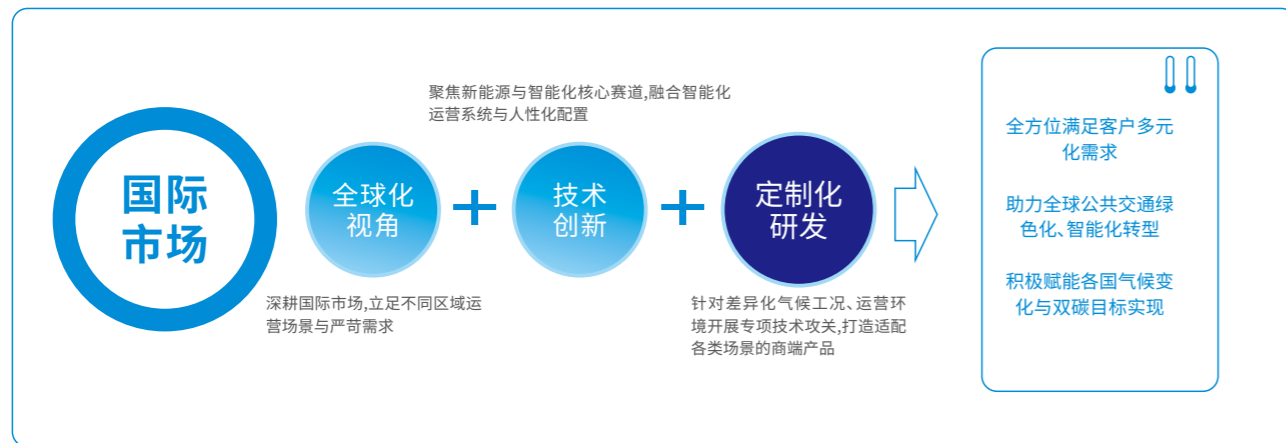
国际
市场

全球化
视角

深耕国际市场,立足不同区域运营场景与严苛需求

聚焦新能源与智能化核心赛道,融合智能化运营系统与人性化配置

技术
创新

定制化
研发

针对差异化气候工况、运营环境开展专项技术攻关,打造适配各类场景的商端产品

全方位满足客户多元化需求

助力全球公共交通绿色化、智能化转型

积极赋能各国气候变化与双碳目标实现